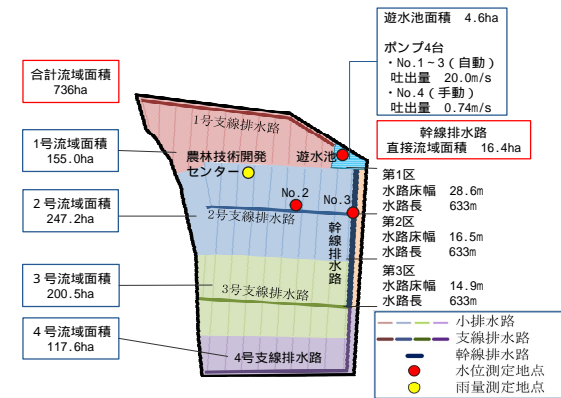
合計流域面積
736ha

1号流域面積
155.0ha

2号流域面積
247.2ha

3号流域面積
200.5ha

4号流域面積
117.6ha

遊水池面積 4.6ha

ポンプ4台
・No.1～3（自動）
吐出量 20.0m/s
・No.4（手動）
吐出量 0.74m/s

幹線排水路
直接流域面積 16.4ha

1号支線排水路

農林技術開発センター

遊水池

No.2

No.3

2号支線排水路

幹線排水路

3号支線排水路

4号支線排水路

第1区
水路床幅 28.6m
水路長 633m
第2区
水路床幅 16.5m
水路長 633m
第3区
水路床幅 14.9m
水路長 633m

小排水路
支線排水路
幹線排水路
水位測定地点
雨量測定地点